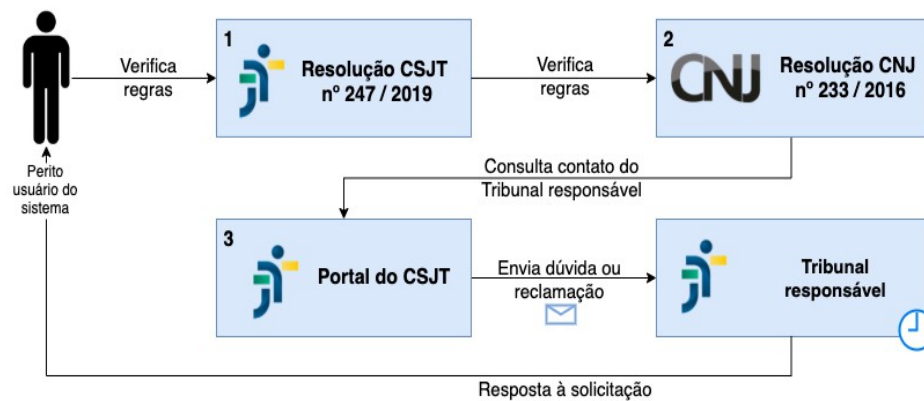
Perito usuário do sistema

Verifica regras

1

Resolução CSJT nº 247 / 2019

Verifica regras

2

CNJ

Resolução CNJ nº 233 / 2016

Consulta contato do Tribunal responsável

3

Portal do CSJT

Envia dúvida ou reclamação

Tribunal responsável

Resposta à solicitação